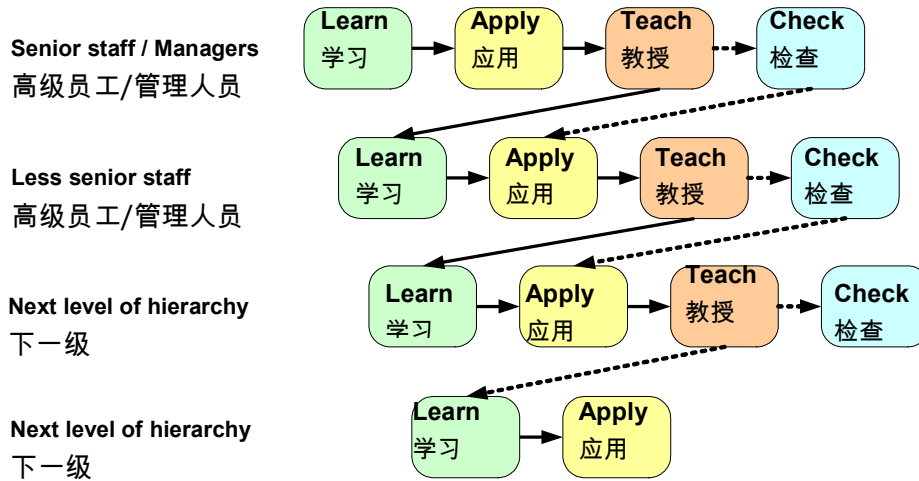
Senior staff / Managers
高级员工/管理人员

Learn
学习

Apply
应用

Teach
教授

Check
检查

Less senior staff
高级员工/管理人员

Learn
学习

Apply
应用

Teach
教授

Check
检查

Next level of hierarchy
下一级

Learn
学习

Apply
应用

Teach
教授

Check
检查

Next level of hierarchy
下一级

Learn
学习

Apply
应用